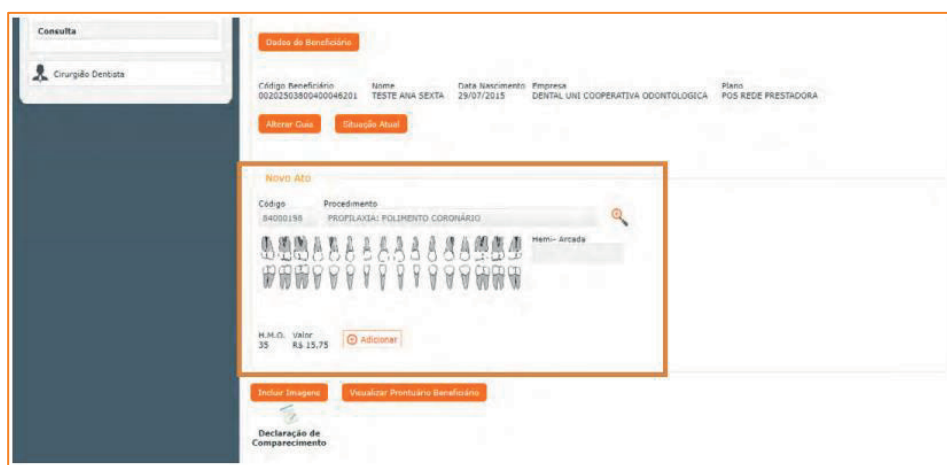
Consulta

Cirurgião Dentista

Dados do Beneficiário

Código Beneficiário
00202503800400046201

Nome
TESTE ANA SEXTA

Data Nascimento
29/07/2015

Empresa
DENTAL UNI COOPERATIVA ODONTOLOGICA

Plano
POS REDE PRESTADORA

Alterar Guia

Situação Atual

Novo Ato

Código
84000198

Procedimento
PROFILAXIA: POLIMENTO CORONÁRIO

Hemi- Arcada

H.M.O.
35

Valor
R$ 15,75

Adicionar

Incluir Imagens

Visualizar Prontuário Beneficiário

Declaração de Comparecimento